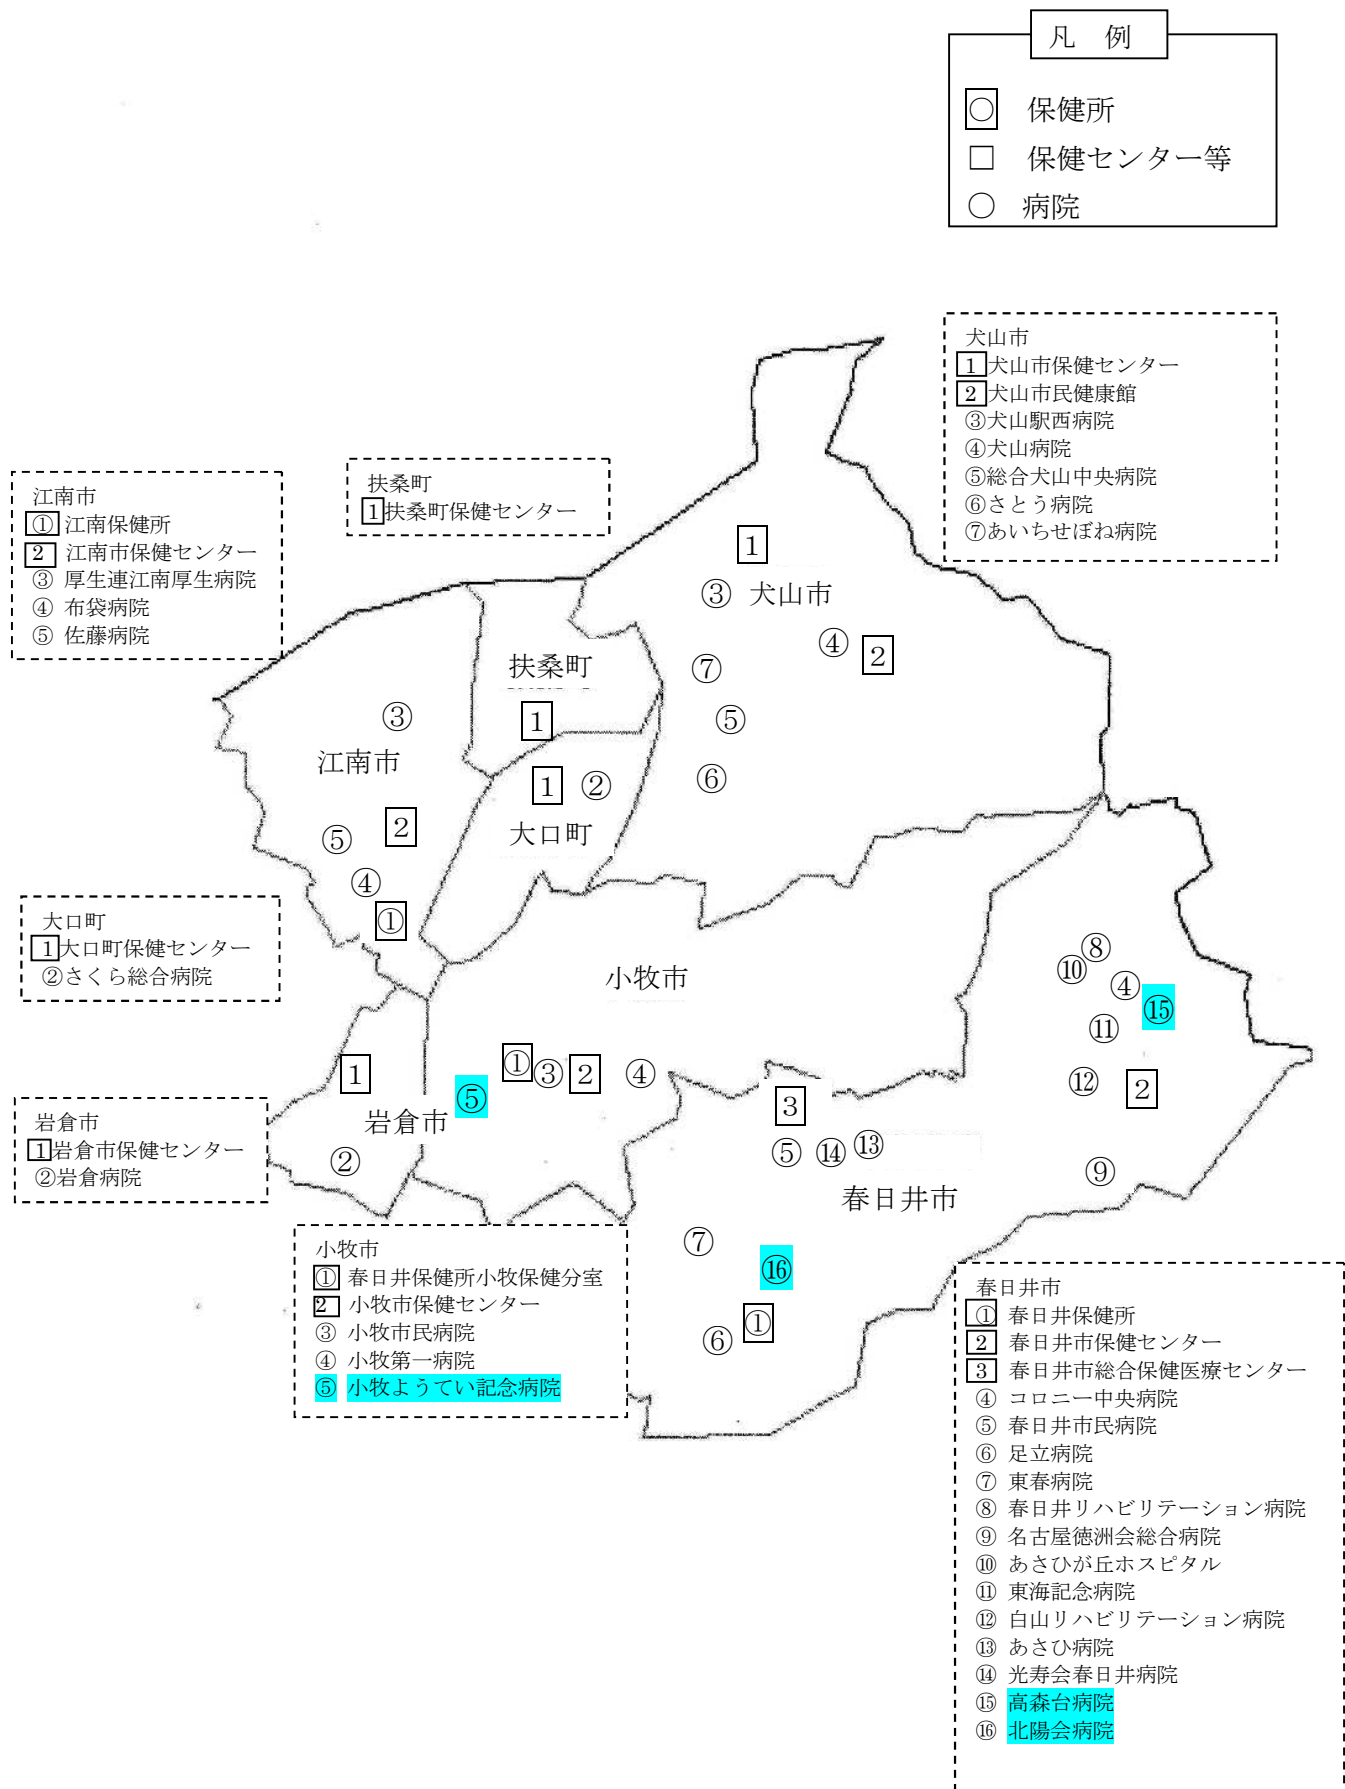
凡　例

保健所
□ 保健センター等
○ 病院

犬山市
1 犬山市保健センター
2 犬山市民健康館
③犬山駅西病院
④犬山病院
⑤総合犬山中央病院
⑥さとう病院
⑦あいちせぼね病院

扶桑町
1 扶桑町保健センター

江南市
① 江南保健所
2 江南市保健センター
③ 厚生連江南厚生病院
④ 布袋病院
⑤ 佐藤病院

1
③ 犬山市
④ 2
扶桑町
⑦
1
⑤
③
江南市
1 ②
⑥
2
⑤
大口町
④
①

大口町
1 大口町保健センター
②さくら総合病院

小牧市
⑧
⑩
④ ⑮
⑪
1
① ③ 2 ④
⑫ 2
⑤
3
岩倉市
⑤ ⑭ ⑬
②
⑨
春日井市

岩倉市
1 岩倉市保健センター
②岩倉病院

小牧市
① 春日井保健所小牧保健分室
2 小牧市保健センター
③ 小牧市民病院
④ 小牧第一病院
⑤ 小牧ようてい記念病院

⑦
⑯
①
⑥

春日井市
① 春日井保健所
2 春日井市保健センター
3 春日井市総合保健医療センター
④ コロニー中央病院
⑤ 春日井市民病院
⑥ 足立病院
⑦ 東春病院
⑧ 春日井リハビリテーション病院
⑨ 名古屋徳洲会総合病院
⑩ あさひが丘ホスピタル
⑪ 東海記念病院
⑫ 白山リハビリテーション病院
⑬ あさひ病院
⑭ 光寿会春日井病院
⑮ 高森台病院
⑯ 北陽会病院